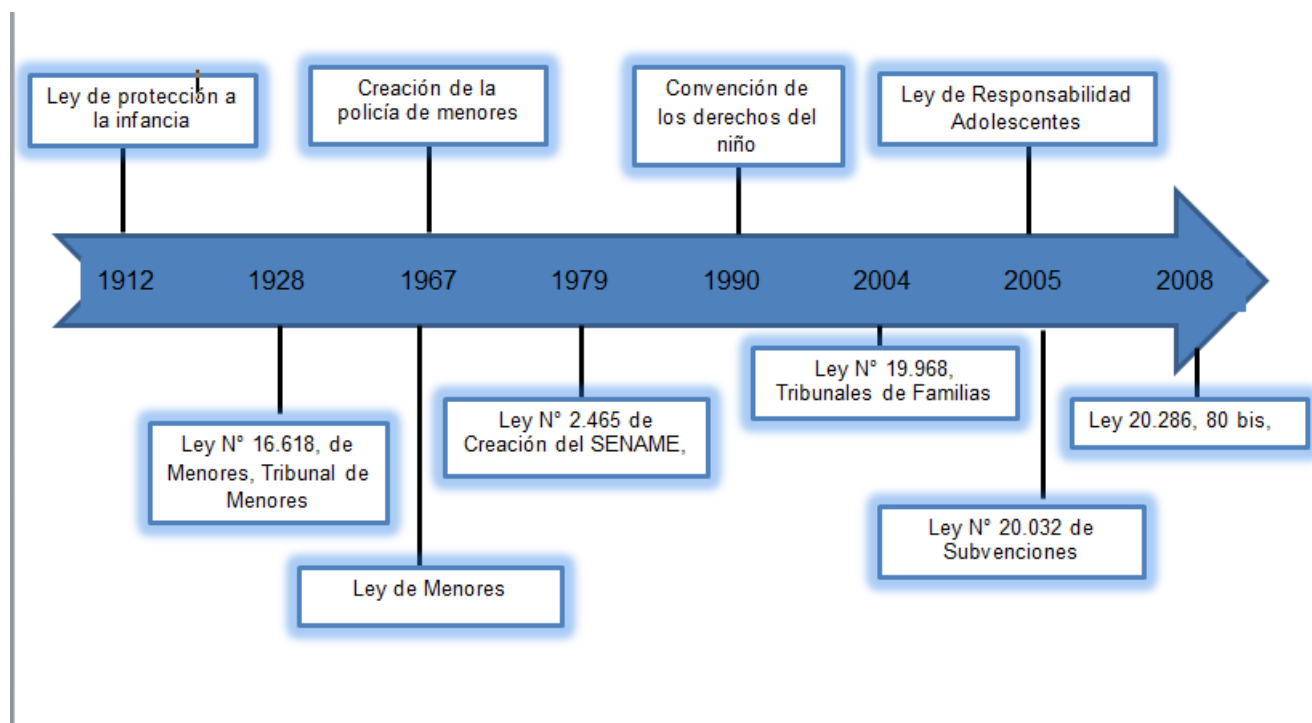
Ley de protección a la infancia

Creación de la policía de menores

Convención de los derechos del niño

Ley de Responsabilidad Adolescentes

1912 1928 1967 1979 1990 2004 2005 2008

Ley N° 16.618, de Menores, Tribunal de Menores

Ley de Menores

Ley N° 2.465 de Creación del SENAME,

Ley N° 19.968, Tribunales de Familias

Ley N° 20.032 de Subvenciones

Ley 20.286, 80 bis,